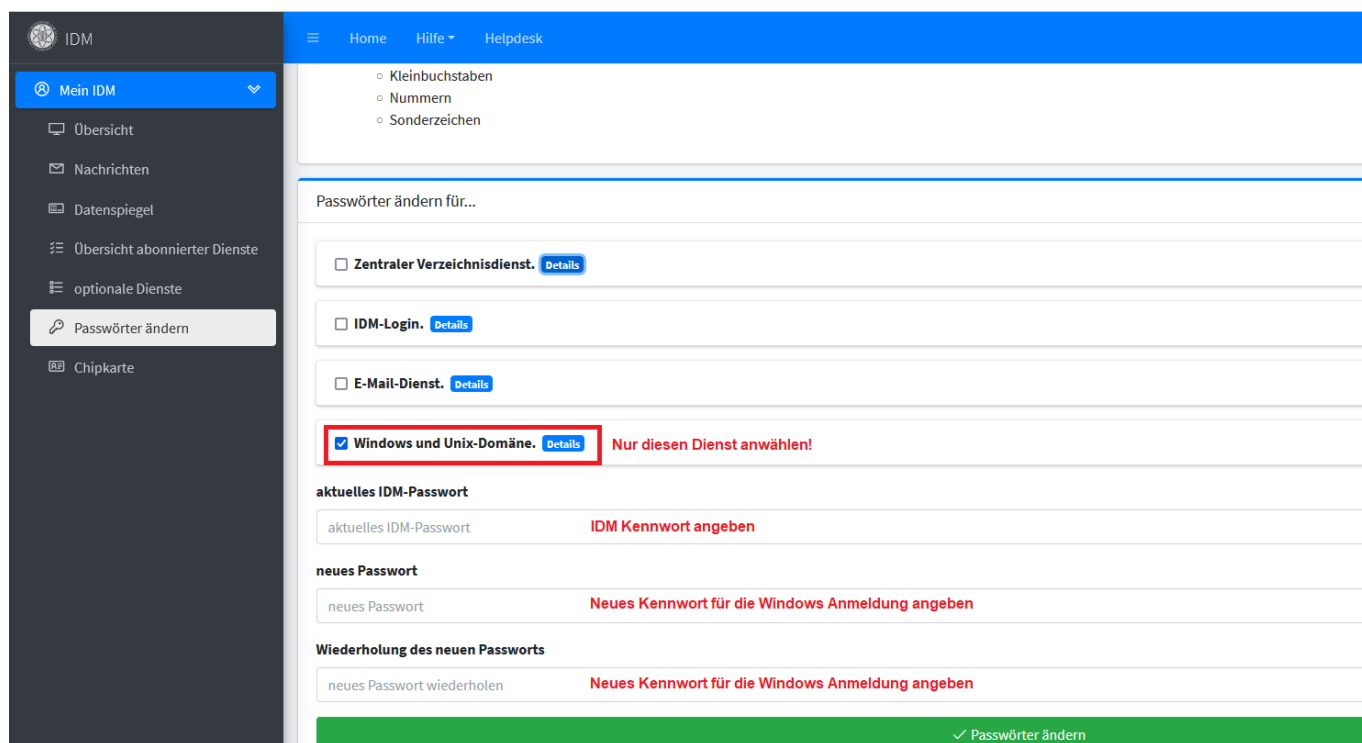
IDM

Mein IDM

Übersicht

Nachrichten

Datenspiegel

Übersicht abonnierter Dienste

optionale Dienste

Passwörter ändern

Chipkarte

Home Hilfe Helpdesk

○ Kleinbuchstaben
○ Nummern
○ Sonderzeichen

Passwörter ändern für...

☐ Zentraler Verzeichnisdienst. Details

☐ IDM-Login. Details

☐ E-Mail-Dienst. Details

☑ Windows und Unix-Domäne. Details Nur diesen Dienst anwählen!

aktuelles IDM-Passwort

aktuelles IDM-Passwort IDM Kennwort angeben

neues Passwort

neues Passwort Neues Kennwort für die Windows Anmeldung angeben

Wiederholung des neuen Passworts

neues Passwort wiederholen Neues Kennwort für die Windows Anmeldung angeben

✓ Passwörter ändern